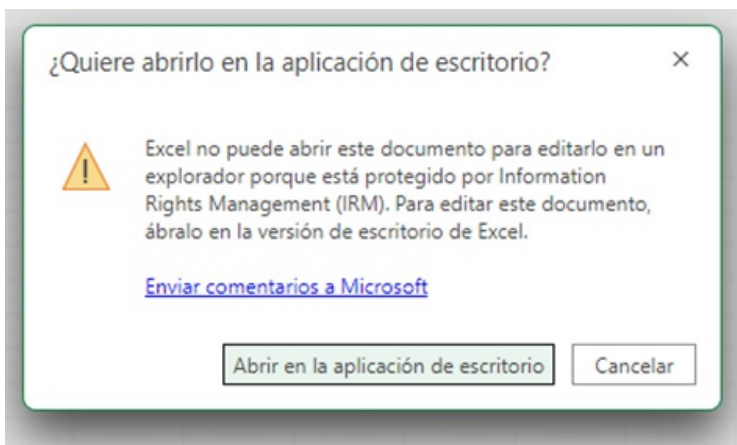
¿Quiere abrirlo en la aplicación de escritorio?

×

Excel no puede abrir este documento para editarlo en un explorador porque está protegido por Information Rights Management (IRM). Para editar este documento, ábralo en la versión de escritorio de Excel.

Enviar comentarios a Microsoft

Abrir en la aplicación de escritorio

Cancelar